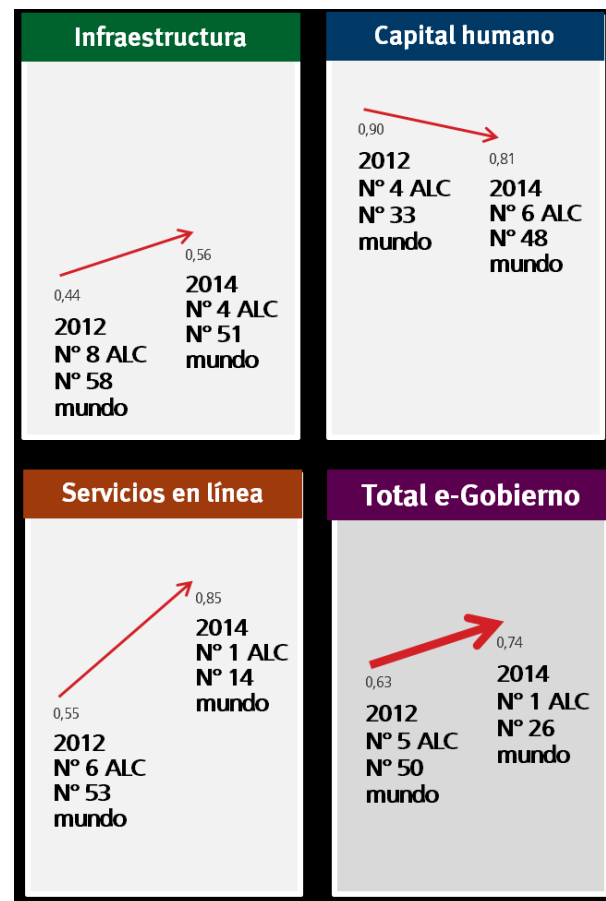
Infraestructura

0,44
2012
Nº 8 ALC
Nº 58
mundo

0,56
2014
Nº 4 ALC
Nº 51
mundo

Capital humano

0,90
2012
Nº 4 ALC
Nº 33
mundo

0,81
2014
Nº 6 ALC
Nº 48
mundo

Servicios en línea

0,55
2012
Nº 6 ALC
Nº 53
mundo

0,85
2014
Nº 1 ALC
Nº 14
mundo

Total e-Gobierno

0,63
2012
Nº 5 ALC
Nº 50
mundo

0,74
2014
Nº 1 ALC
Nº 26
mundo